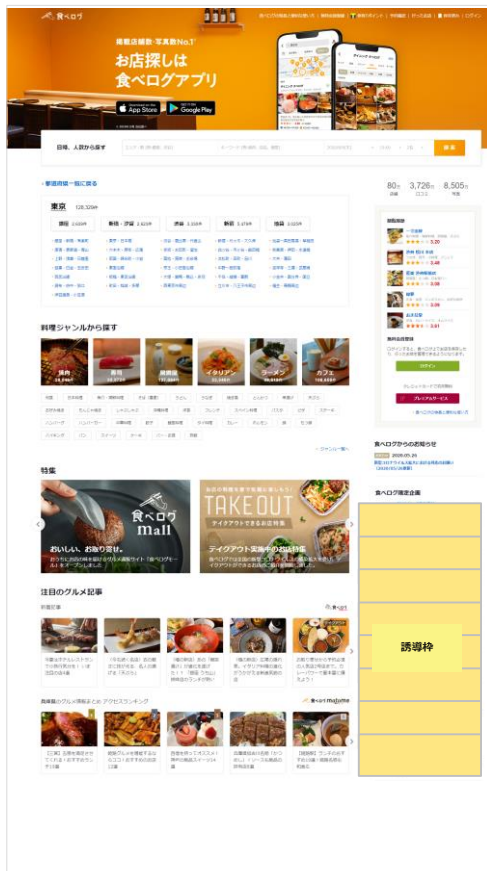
食べログ

掲載店舗数・写真数No.1

お店探しは
食べログアプリ

App Store
Google Play

目地、人気から探す

検索

< 都道府県一覧に戻る

東京

銀座
新宿・渋谷
池袋
新宿
池袋

料理ジャンルから探す

焼肉
寿司
焼鳥
イタリアン
ラーメン
カフェ

特集

食べログ mall

おいしい、お取り寄せ。

TAKE OUT

テイクアウトできるお店特集

テイクアウト実施中のお店特集

注目のグルメ記事

新着記事

食べログ magazine

80
3,726
8,505

ログイン

プレミアムサービス

食べログからのお知らせ

食べログ限定企画

誘導枠